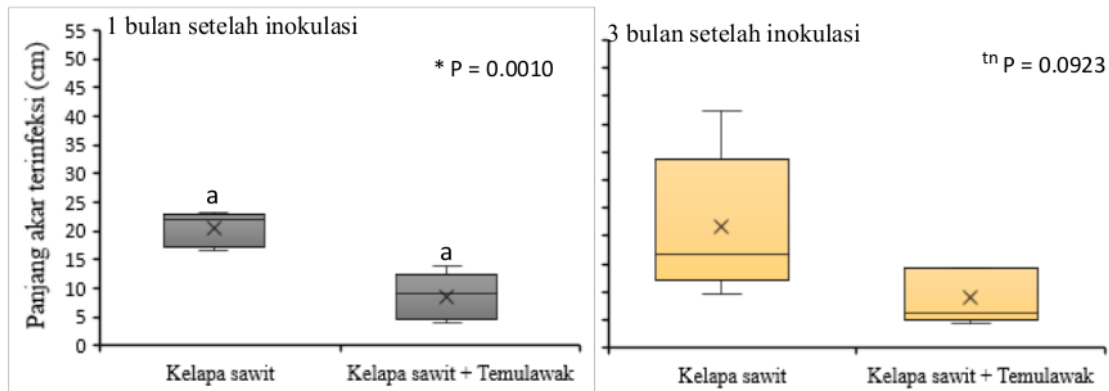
1 bulan setelah inokulasi

* P = 0.0010

Panjang akar terinfeksi (cm)

55
50
45
40
35
30
25
20
15
10
5
0

a

a

Kelapa sawit

Kelapa sawit + Temulawak

3 bulan setelah inokulasi

$^{tn}$ P = 0.0923

Kelapa sawit

Kelapa sawit + Temulawak